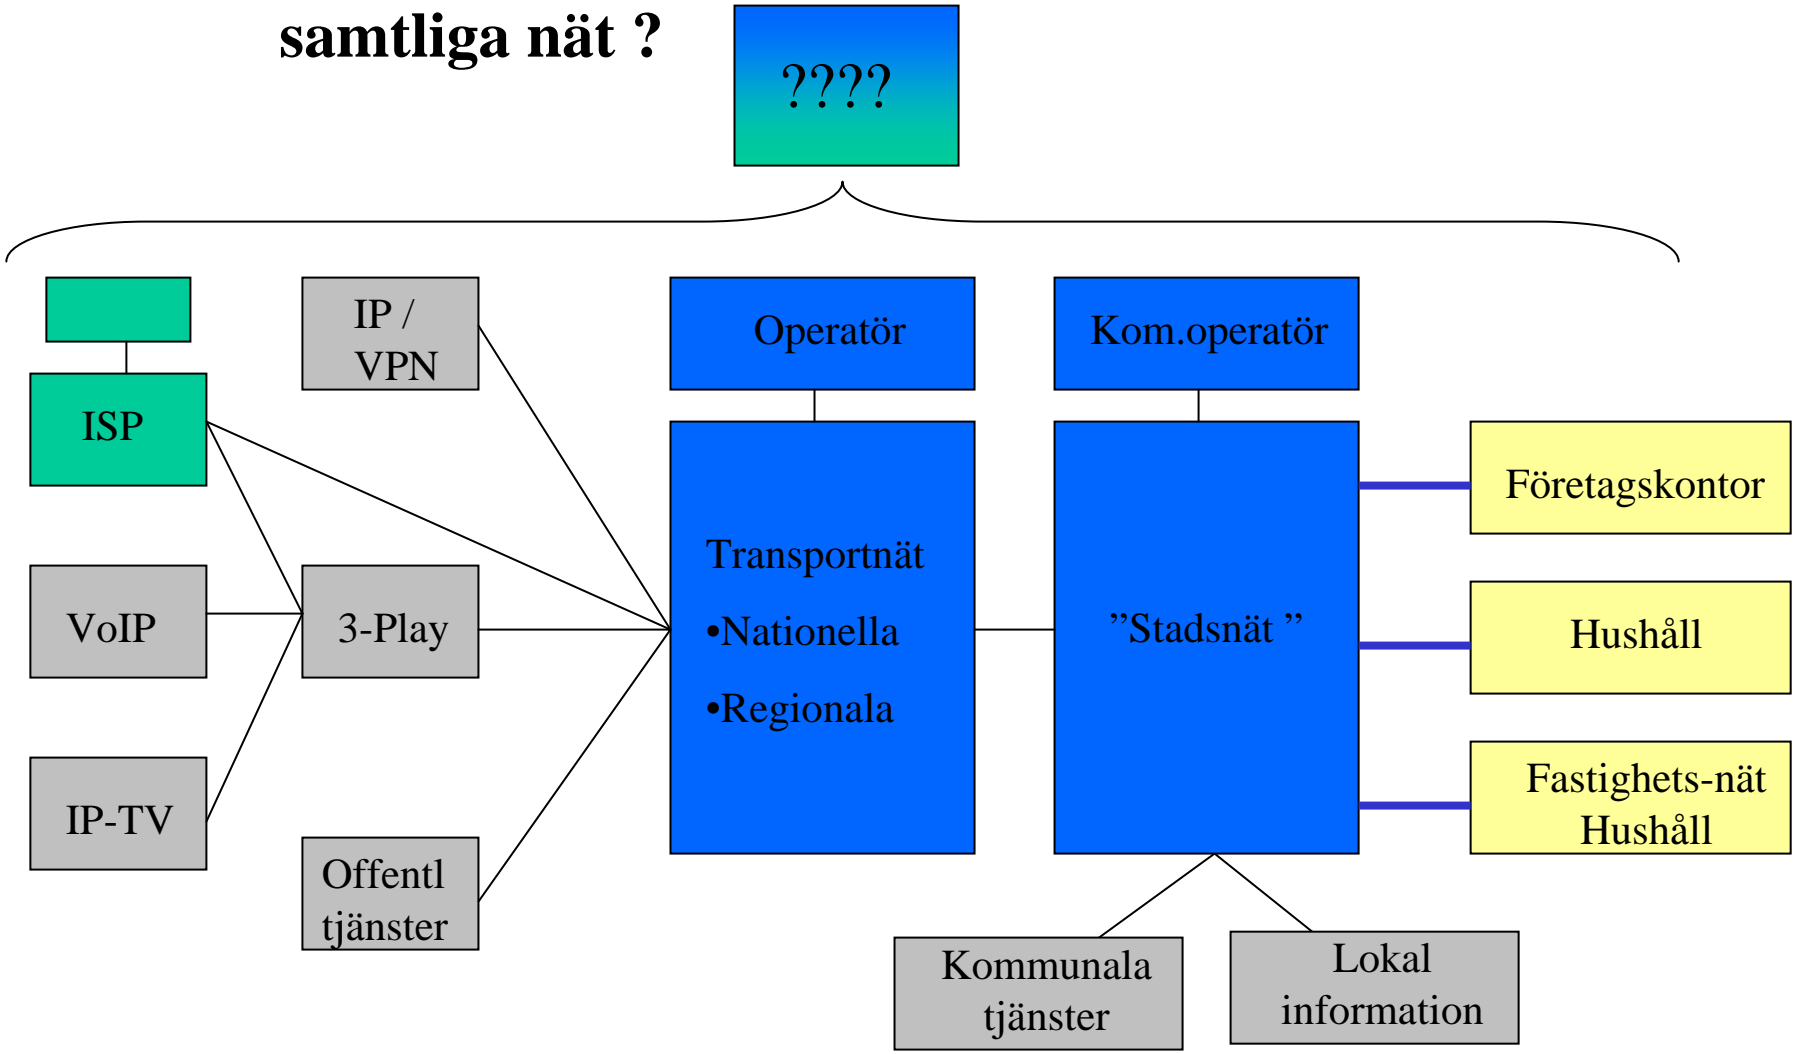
samtliga nät ?

????

ISP

IP / VPN

Operatör

Kom.operatör

Transportnät

•Nationella

•Regionala

”Stadsnät ”

Företagskontor

Hushåll

Fastighets-nät Hushåll

VoIP

3-Play

IP-TV

Offentl tjänster

Kommunala tjänster

Lokal information